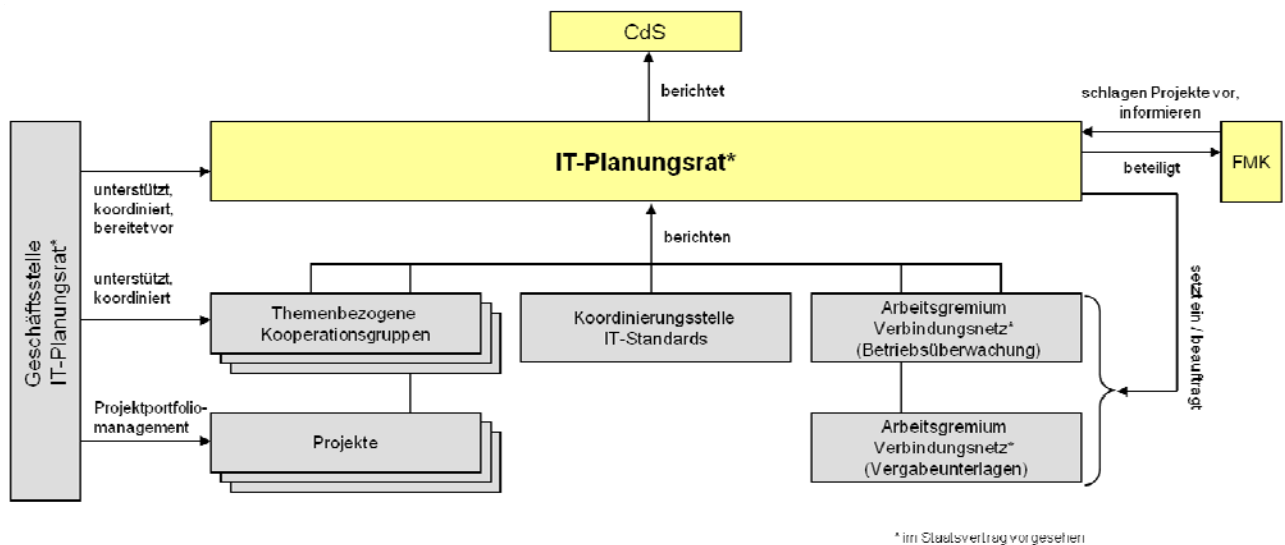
CdS

berichtet

schlagen Projekte vor, informieren

IT-Planungsrat*

beteiligt

FMK

Geschäftsstelle IT-Planungsrat*

unterstützt, koordiniert, bereitet vor

berichten

unterstützt, koordiniert

Themenbezogene Kooperationsgruppen

Koordinierungsstelle IT-Standards

Arbeitsgremium Verbindungsnetz* (Betriebsüberwachung)

setzt ein / beauftragt

Projektportfolio-management

Projekte

Arbeitsgremium Verbindungsnetz* (Vergabeunterlagen)

* im Staatsvertrag vorgesehen